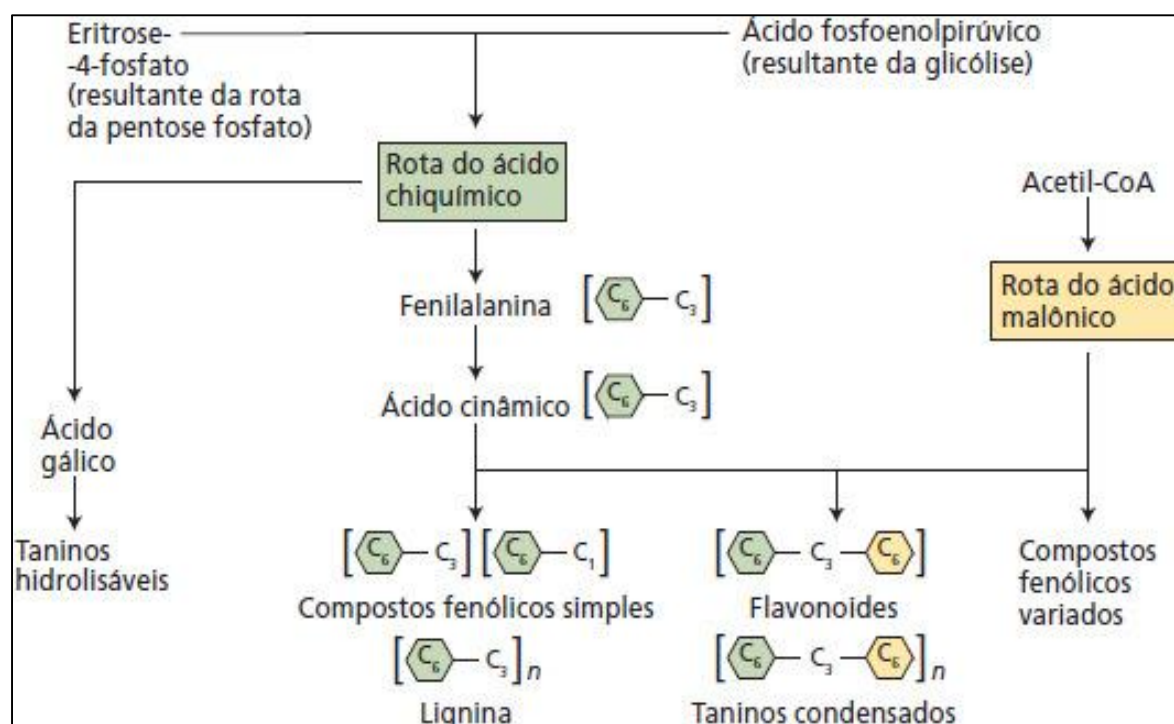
Eritrose-4-fosfato (resultante da rota da pentose fosfato)

Ácido fosfoenolpirúvico (resultante da glicólise)

Rota do ácido chiquímico

Acetil-CoA

Rota do ácido malônico

Fenilalanina $[C_6 - C_3]$

Ácido cinâmico $[C_6 - C_3]$

Ácido gálico

Taninos hidrolisáveis

$[C_6 - C_3][C_6 - C_1]$

Compostos fenólicos simples

$[C_6 - C_3]_n$

Lignina

$[C_6 - C_3 - C_6]$

Flavonoides

$[C_6 - C_3 - C_6]_n$

Taninos condensados

Compostos fenólicos variados